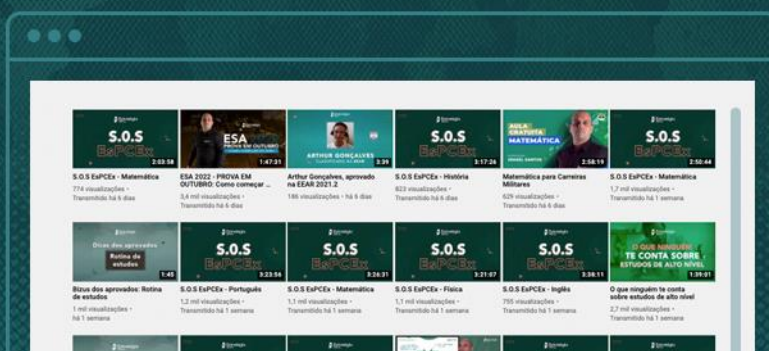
S.O.S EsPCEx
2:03:58
S.O.S EsPCEx - Matemática
774 visualizações • Transmitido há 6 dias

ESA
1:47:31
ESA 2022 - PROVA EM OUTUBRO: Como começar ...
3,4 mil visualizações • Transmitido há 6 dias

ARTHUR GONÇALVES
3:39
Arthur Gonçalves, aprovado na EEAR 2021.2
186 visualizações • há 6 dias

S.O.S EsPCEx
3:17:26
S.O.S EsPCEx - História
823 visualizações • Transmitido há 6 dias

AULA GRATUITA MATEMÁTICA
2:58:19
Matemática para Carreiras Militares
629 visualizações • Transmitido há 6 dias

S.O.S EsPCEx
2:50:44
S.O.S EsPCEx - Matemática
1,7 mil visualizações • Transmitido há 1 semana

Dicas dos aprovados
Rotina de estudos
1:45
Bizus dos aprovados: Rotina de estudos
1 mil visualizações • há 1 semana

S.O.S EsPCEx
3:23:56
S.O.S EsPCEx - Português
1,2 mil visualizações • Transmitido há 1 semana

S.O.S EsPCEx
3:26:31
S.O.S EsPCEx - Matemática
1,1 mil visualizações • Transmitido há 1 semana

S.O.S EsPCEx
3:21:07
S.O.S EsPCEx - Física
1,1 mil visualizações • Transmitido há 1 semana

S.O.S EsPCEx
3:38:11
S.O.S EsPCEx - Inglês
755 visualizações • Transmitido há 1 semana

O QUE NINGUÉM TE CONTA SOBRE ESTUDOS DE ALTO NÍVEL
1:39:01
O que ninguém te conta sobre estudos de alto nível
2,7 mil visualizações • Transmitido há 1 semana